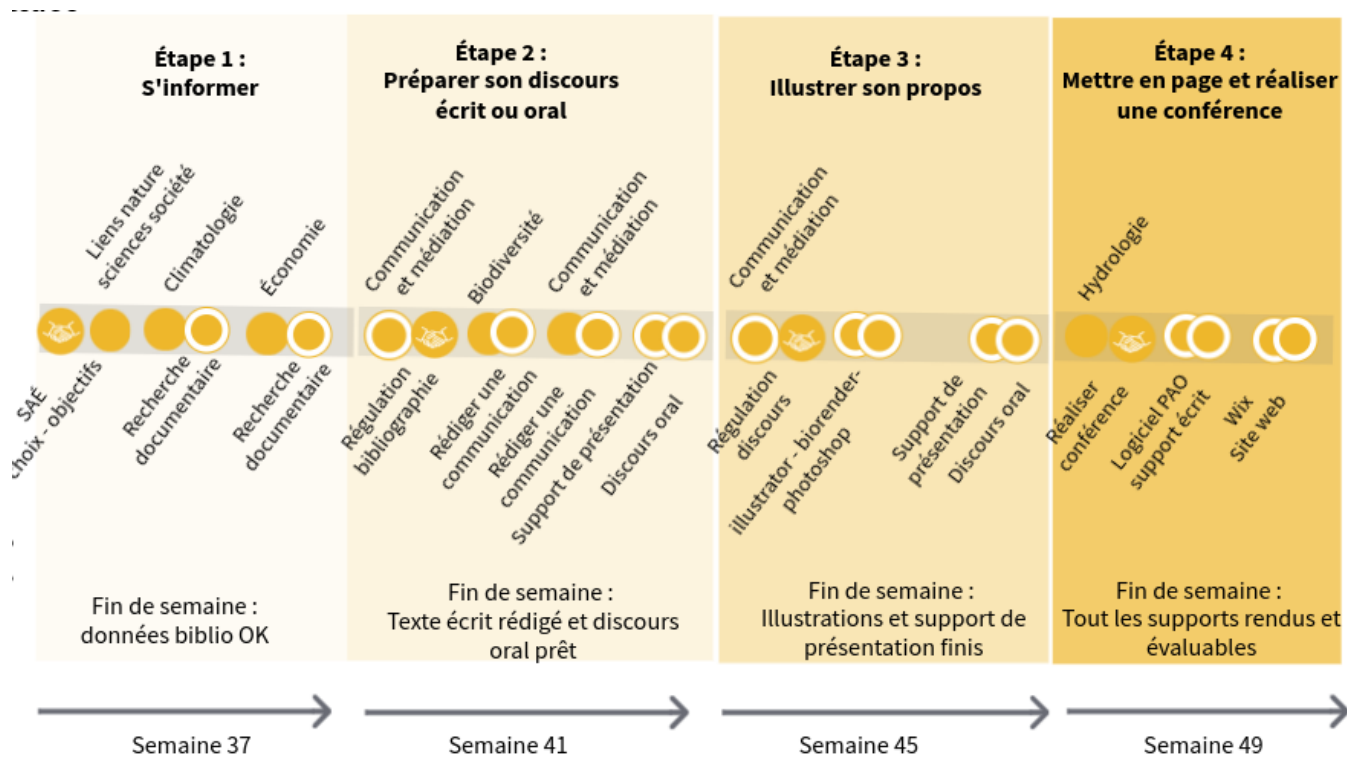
Étape 1 :
S'informer

Liens nature sciences société
Climatologie
Économie

SAÉ
choix - objectifs
Recherche documentaire
Recherche documentaire

Fin de semaine :
données biblio OK

Étape 2 :
Préparer son discours écrit ou oral

Communication et médiation
Biodiversité
Communication et médiation

Régulation bibliographie
Rédiger une communication
Rédiger une communication
Support de présentation
Discours oral

Fin de semaine :
Texte écrit rédigé et discours oral prêt

Étape 3 :
Illustrer son propos

Communication et médiation

Régulation discours
illustrator - biorender- photoshop
Support de présentation
Discours oral

Fin de semaine :
Illustrations et support de présentation finis

Étape 4 :
Mettre en page et réaliser une conférence

Hydrologie

Réaliser conférence
Logiciel PAO support écrit
Wix
Site web

Fin de semaine :
Tout les supports rendus et évaluables

Semaine 37
Semaine 41
Semaine 45
Semaine 49